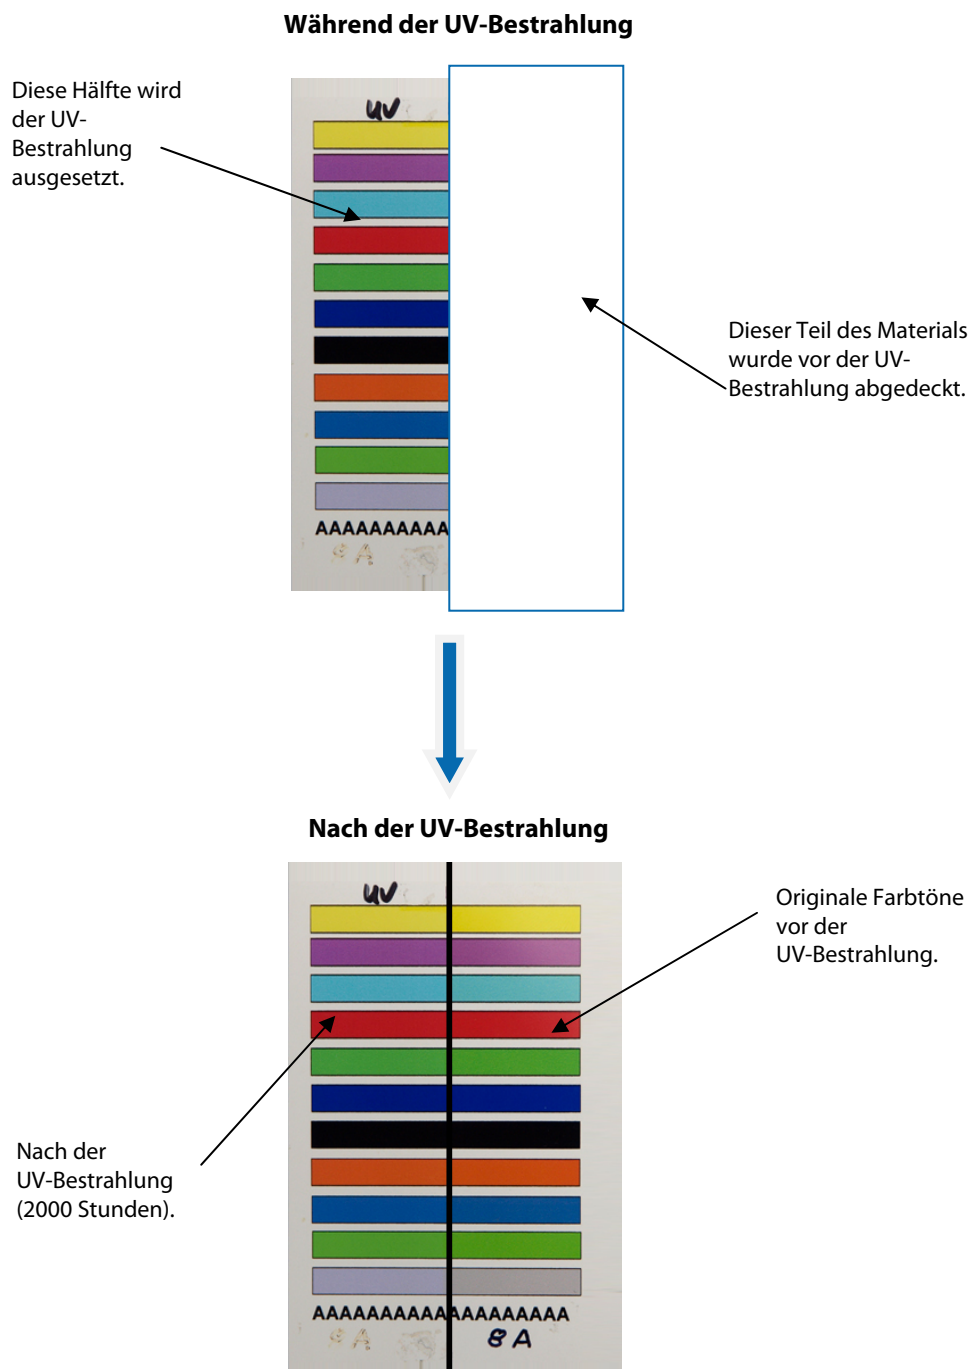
Während der UV-Bestrahlung

Diese Hälfte wird der UV-Bestrahlung ausgesetzt.

UV

AAAAAAAAAA

8A

Dieser Teil des Materials wurde vor der UV-Bestrahlung abgedeckt.

Nach der UV-Bestrahlung

UV

Originale Farbtöne vor der UV-Bestrahlung.

Nach der UV-Bestrahlung (2000 Stunden).

AAAAAAAAAAAAAAAAAA

8A

8A